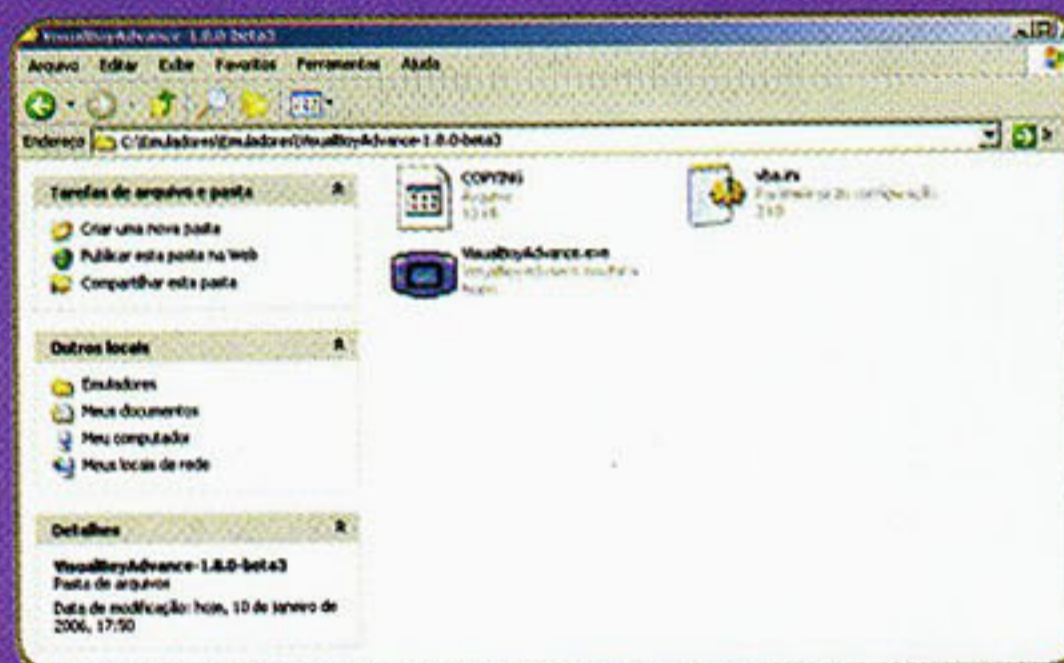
VisualBoyAdvance-1.8.0-beta3

Arquivo Editar Exibir Favoritos Ferramentas Ajuda

Endereço C:\Emuladores\Emuladores\VisualBoyAdvance-1.8.0-beta3

Tarefas de arquivo e pasta

Criar uma nova pasta
Publicar esta pasta na Web
Compartilhar esta pasta

Outros locais

Emuladores
Meus documentos
Meu computador
Meus locais de rede

Detalhes

VisualBoyAdvance-1.8.0-beta3
Pasta de arquivos
Data de modificação: hoje, 10 de janeiro de 2006, 17:50

COPYING
Arquivo
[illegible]

vba.ini
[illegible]
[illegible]

VisualBoyAdvance.exe
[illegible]
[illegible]